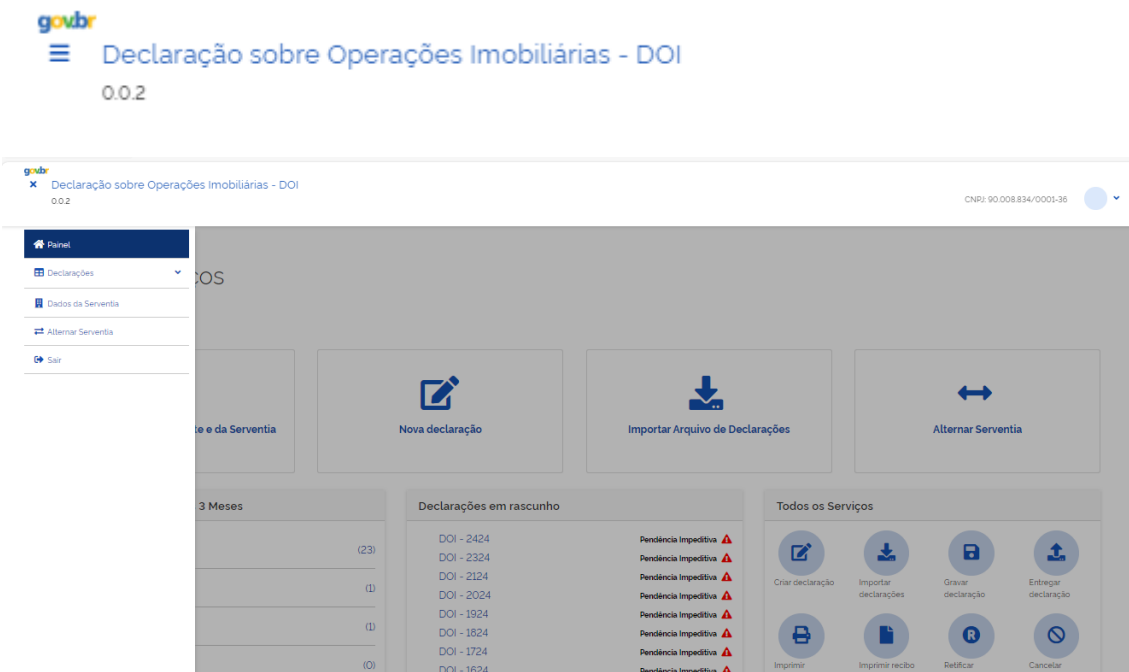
gov.br
Declaração sobre Operações Imobiliárias - DOI
0.0.2

gov.br
× Declaração sobre Operações Imobiliárias - DOI
0.0.2
CNPJ: 90.008.834/0001-36

Painel
Declarações
Dados da Serventia
Alternar Serventia
Sair

cos

te e da Serventia

Nova declaração

Importar Arquivo de Declarações

Alternar Serventia

3 Meses
(23)
(1)
(1)
(0)

Declarações em rascunho
DOI - 2424 Pendência Impeditiva
DOI - 2324 Pendência Impeditiva
DOI - 2124 Pendência Impeditiva
DOI - 2024 Pendência Impeditiva
DOI - 1924 Pendência Impeditiva
DOI - 1824 Pendência Impeditiva
DOI - 1724 Pendência Impeditiva
DOI - 1624 Pendência Impeditiva

Todos os Serviços
Criar declaração
Importar declarações
Gravar declaração
Entregar declaração
Imprimir
Imprimir recibo
Retificar
Cancelar